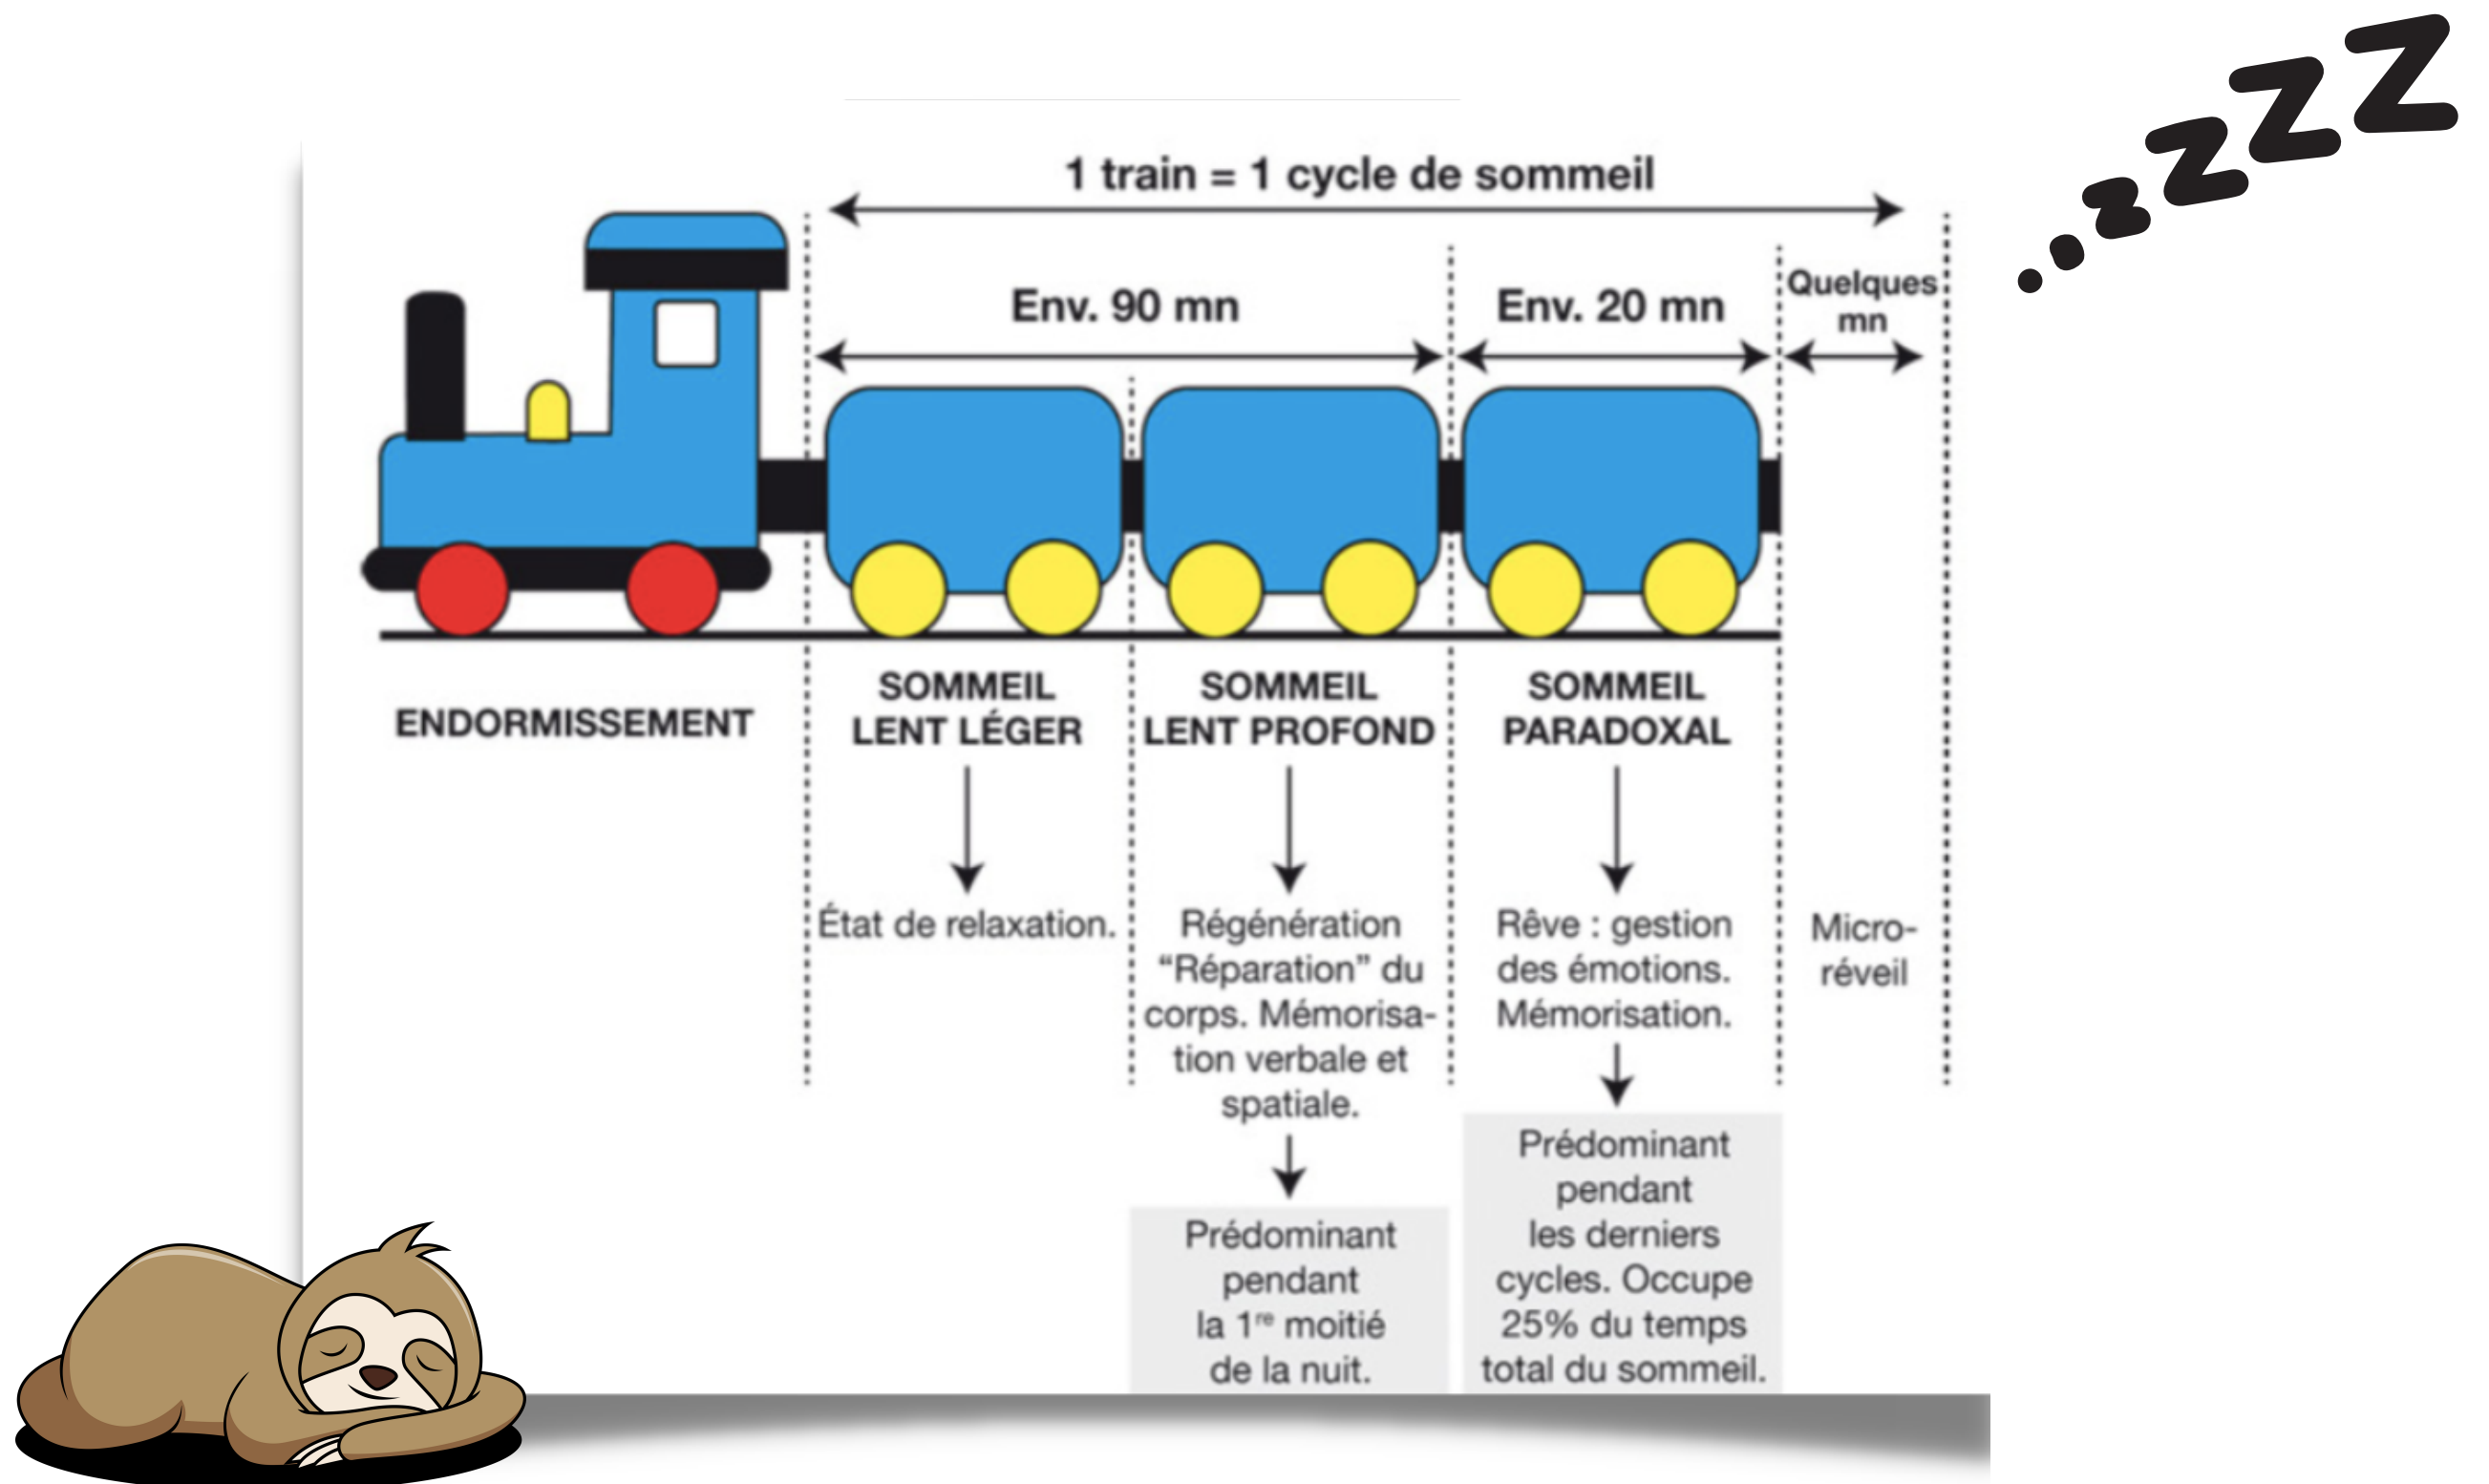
..zzzZ

1 train = 1 cycle de sommeil

Env. 90 mn

Env. 20 mn

Quelques mn

ENDORMISSEMENT

SOMMEIL LENT LÉGER

État de relaxation.

SOMMEIL LENT PROFOND

Régénération "Réparation" du corps. Mémorisation verbale et spatiale.

Prédominant pendant la 1$^{re}$ moitié de la nuit.

SOMMEIL PARADOXAL

Rêve : gestion des émotions. Mémorisation.

Prédominant pendant les derniers cycles. Occupe 25% du temps total du sommeil.

Micro-réveil